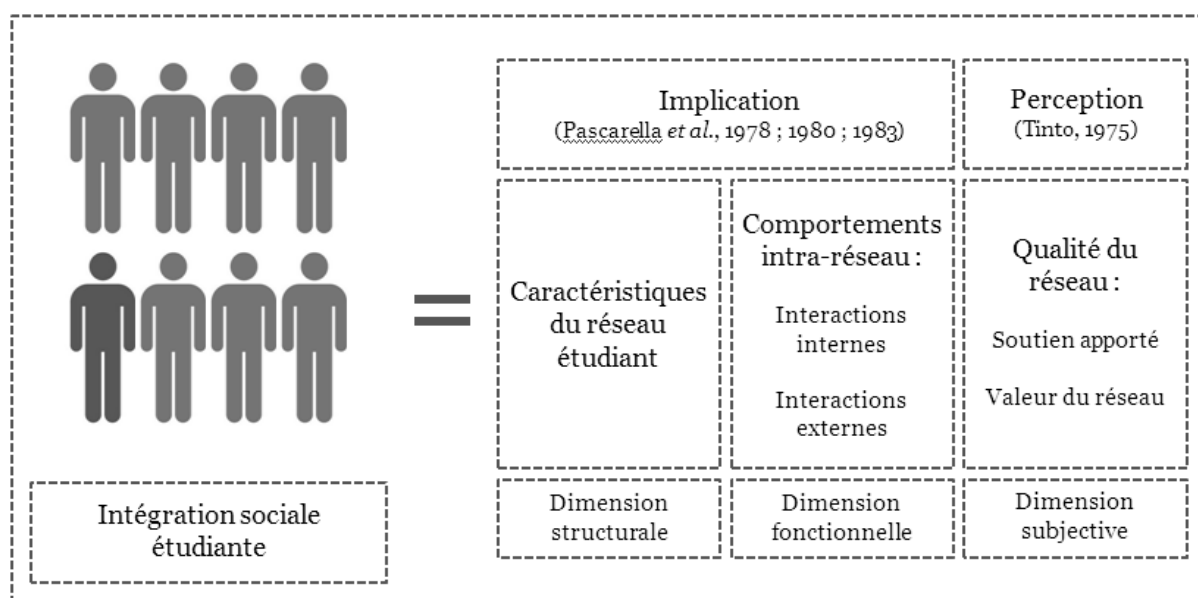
Implication
(Pascarella *et al.*, 1978 ; 1980 ; 1983)

Perception
(Tinto, 1975)

=

Caractéristiques du réseau étudiant

Comportements intra-réseau :

Interactions internes

Interactions externes

Qualité du réseau :

Soutien apporté

Valeur du réseau

Intégration sociale étudiante

Dimension structurale

Dimension fonctionnelle

Dimension subjective